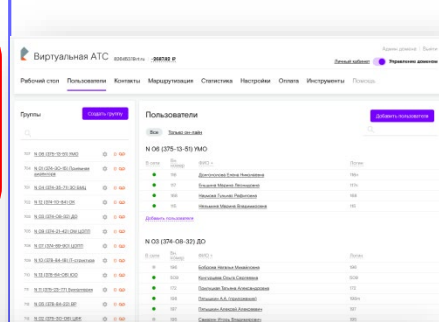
Виртуальная АТС

Личный кабинет Управление звонками

Рабочий стол Пользователи Контакты Маршрутизация Статистика Настройки Оплата Инструменты Помощь

Группы

Создать группу

N 06 (375-13-51) УМО
N 03 (374-08-32) ДО
N 07 (374-35-71-30 БАЦ
N 13 (374-13-60) ОК
N 03 (374-08-32) ДО
N 08 (374-21-40) ОИ ЦОТР
N 07 (374-68-90) ЦОТР
N 10 (374-94-18)
N 10 (374-64-06) ЮО
N 11 (375-03-77)
N 16 (376-84-33) ВР
N 02 (374-33-09) ЦФР

Пользователи

Добавить пользователя

Все Только он-лайн

N 06 (375-13-51) УМО

Добавить пользователя

N 03 (374-08-32) ДО